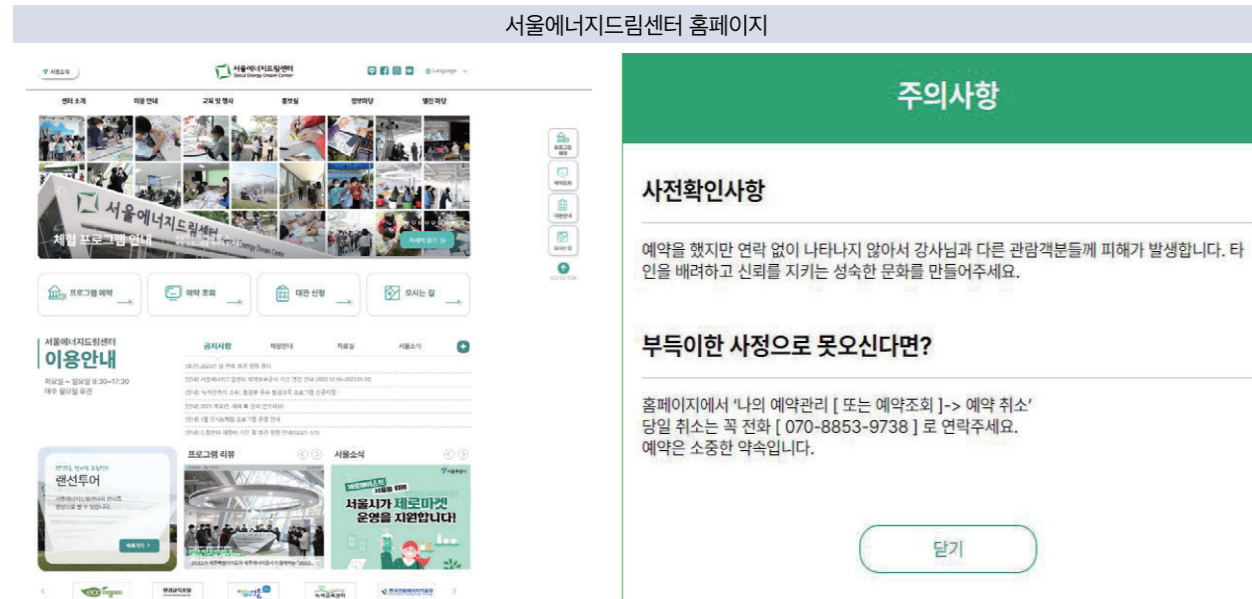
서울에너지드림센터 홈페이지

서울에너지드림센터
Seoul Energy Dream Center

센터 소개 | 이용 안내 | 교육 및 행사 | 홍보실 | 정보마당 | 열린 마당

서울에너지드림센터
체험 프로그램 안내

프로그램 예약 | 예약 조회 | 대관 신청 | 오시는 길

서울에너지드림센터
이용안내

화요일 ~ 일요일 9:30~17:30
매주 월요일 휴관

공지사항 | 채용안내 | 자료실 | 서울소식

랜선투어

프로그램 리뷰

서울소식

서울시가 제로마켓 운영을 지원합니다!

주의사항

사전확인사항

예약을 했지만 연락 없이 나타나지 않아서 강사님과 다른 관람객분들께 피해가 발생합니다. 타인을 배려하고 신뢰를 지키는 성숙한 문화를 만들어주세요.

부득이한 사정으로 못오신다면?

홈페이지에서 '나의 예약관리 [ 또는 예약조회 ]-> 예약 취소'
당일 취소는 꼭 전화 [ 070-8853-9738 ] 로 연락주세요.
예약은 소중한 약속입니다.

닫기